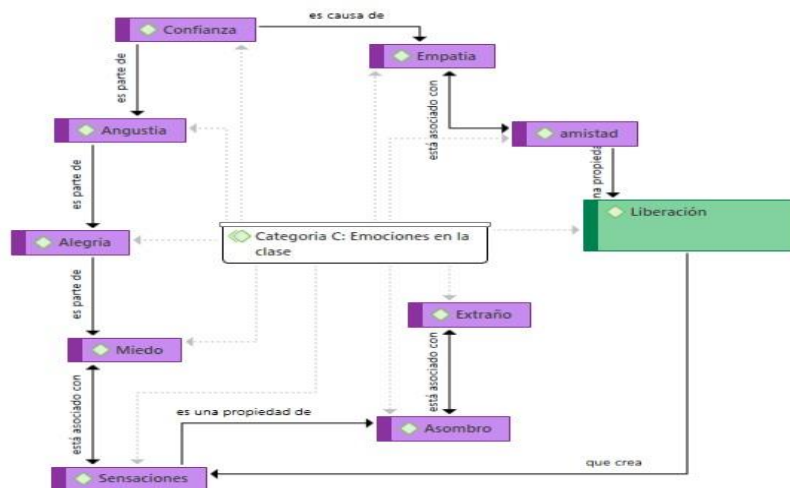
Confianza

es causa de

Empatia

es parte de

está asociado con

Angustia

amistad

es parte de

na propieda

Liberación

Alegría

Categoria C: Emociones en la clase

es parte de

Extraño

Miedo

está asociado con

está asociado con

es una propiedad de

Asombro

que crea

Sensaciones